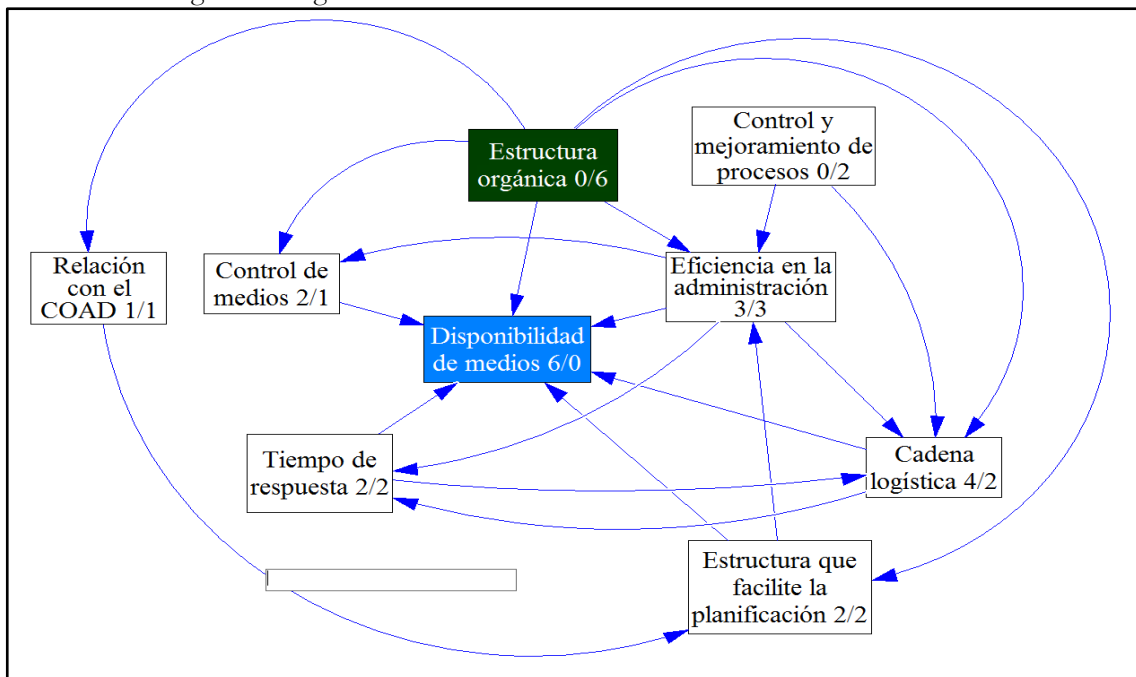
Estructura orgánica 0/6

Control y mejoramiento de procesos 0/2

Relación con el COAD 1/1

Control de medios 2/1

Eficiencia en la administración 3/3

Disponibilidad de medios 6/0

Tiempo de respuesta 2/2

Cadena logística 4/2

Estructura que facilite la planificación 2/2